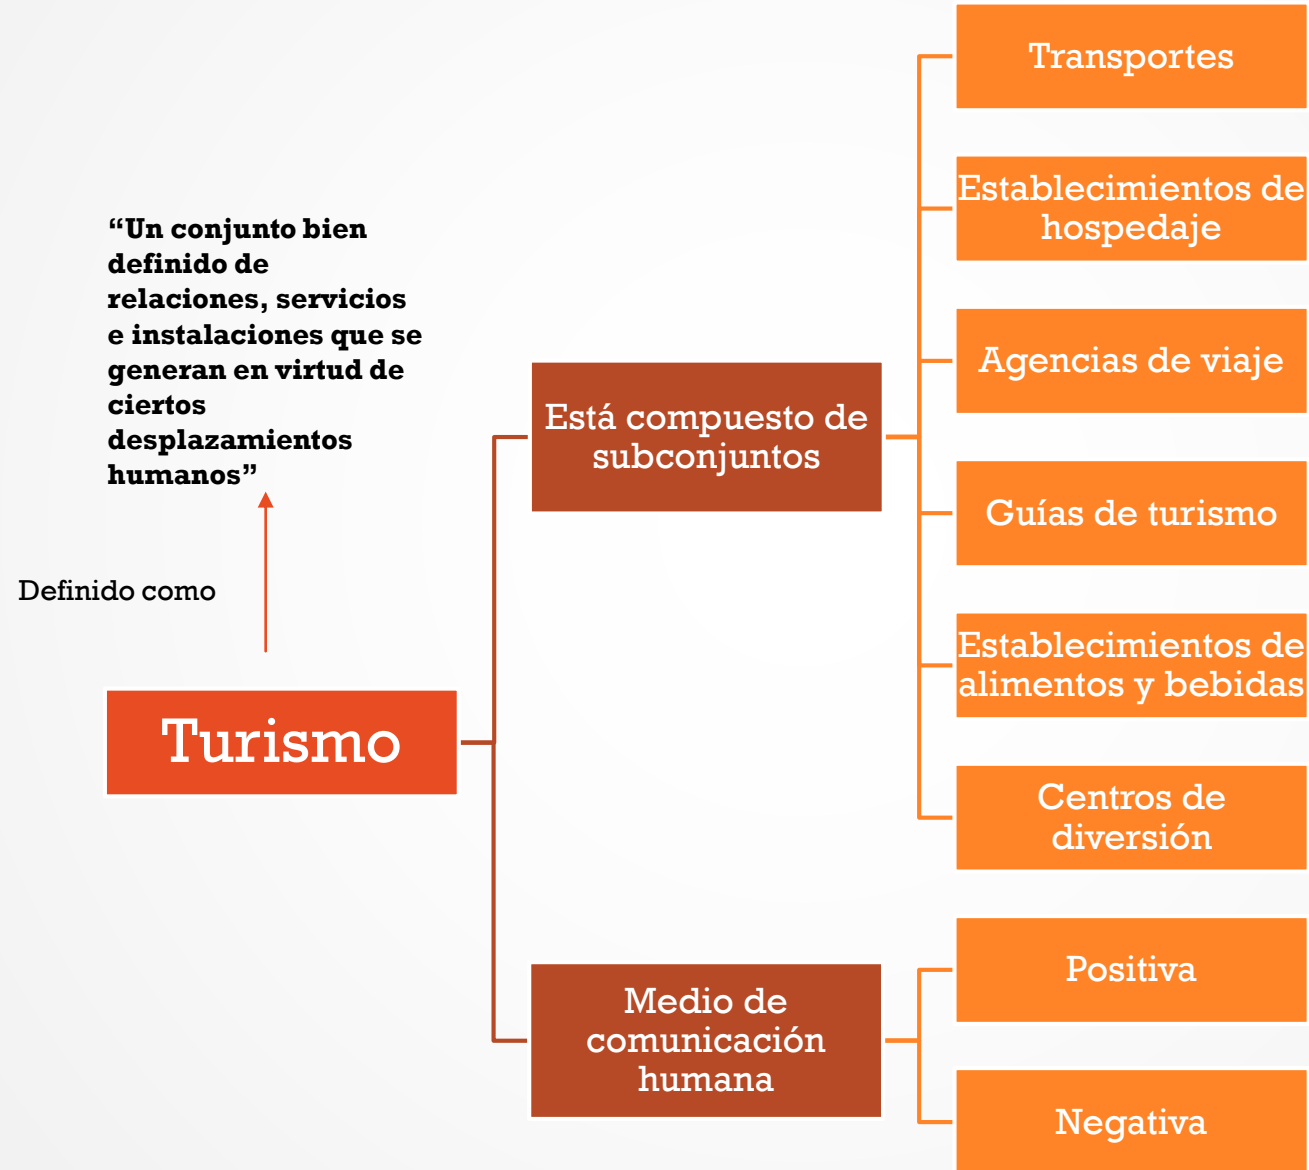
“Un conjunto bien definido de relaciones, servicios e instalaciones que se generan en virtud de ciertos desplazamientos humanos”

Definido como

Turismo

Está compuesto de subconjuntos

Transportes

Establecimientos de hospedaje

Agencias de viaje

Guías de turismo

Establecimientos de alimentos y bebidas

Centros de diversión

Medio de comunicación humana

Positiva

Negativa